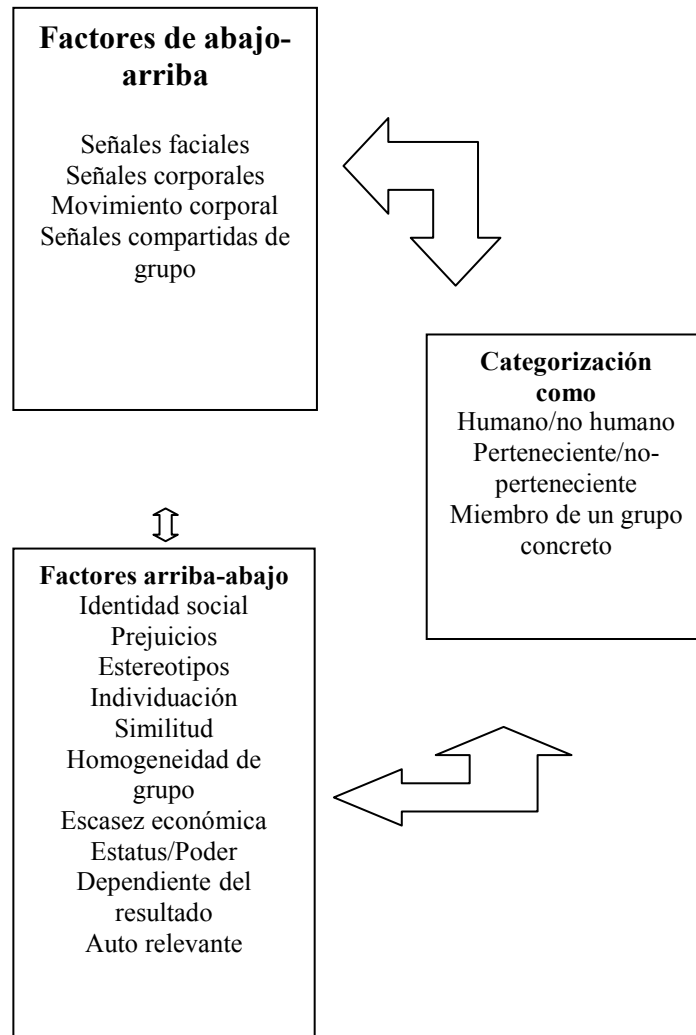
**Factores de abajo-arriba**

Señales faciales
Señales corporales
Movimiento corporal
Señales compartidas de grupo

**Categorización como**
Humano/no humano
Perteneciente/no-perteneciente
Miembro de un grupo concreto

**Factores arriba-abajo**
Identidad social
Prejuicios
Estereotipos
Individuación
Similitud
Homogeneidad de grupo
Escasez económica
Estatus/Poder
Dependiente del resultado
Auto relevante